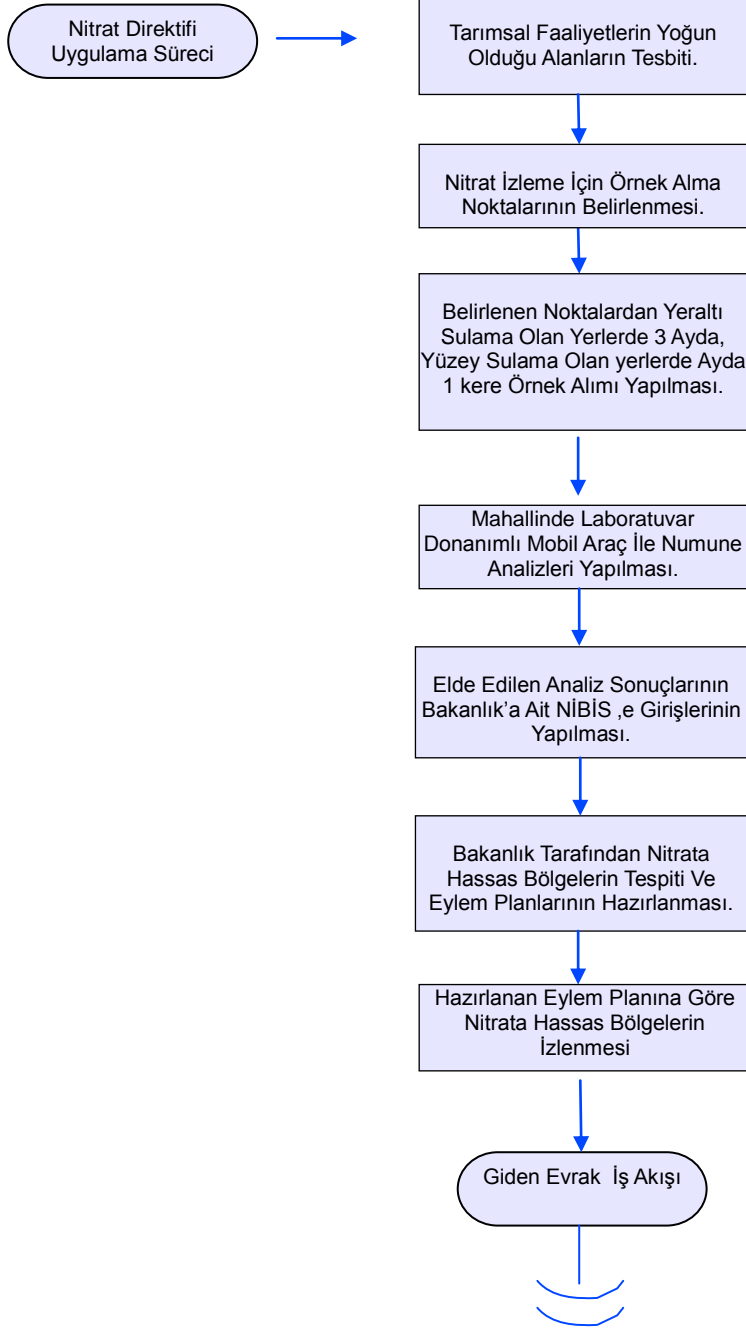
Nitrat Direktifi Uygulama Süreci

Tarımsal Faaliyetlerin Yoğun Olduğu Alanların Tesbiti.

Nitrat İzleme İçin Örnek Alma Noktalarının Belirlenmesi.

Belirlenen Noktalardan Yeraltı Sulama Olan Yerlerde 3 Ayda, Yüzey Sulama Olan yerlerde Ayda 1 kere Örnek Alımı Yapılması.

Mahallinde Laboratuvar Donanımlı Mobil Araç İle Numune Analizleri Yapılması.

Elde Edilen Analiz Sonuçlarının Bakanlık'a Ait NİBİS ,e Girişlerinin Yapılması.

Bakanlık Tarafından Nitrata Hassas Bölgelerin Tespiti Ve Eylem Planlarının Hazırlanması.

Hazırlanan Eylem Planına Göre Nitrata Hassas Bölgelerin İzlenmesi

Giden Evrak İş Akışı